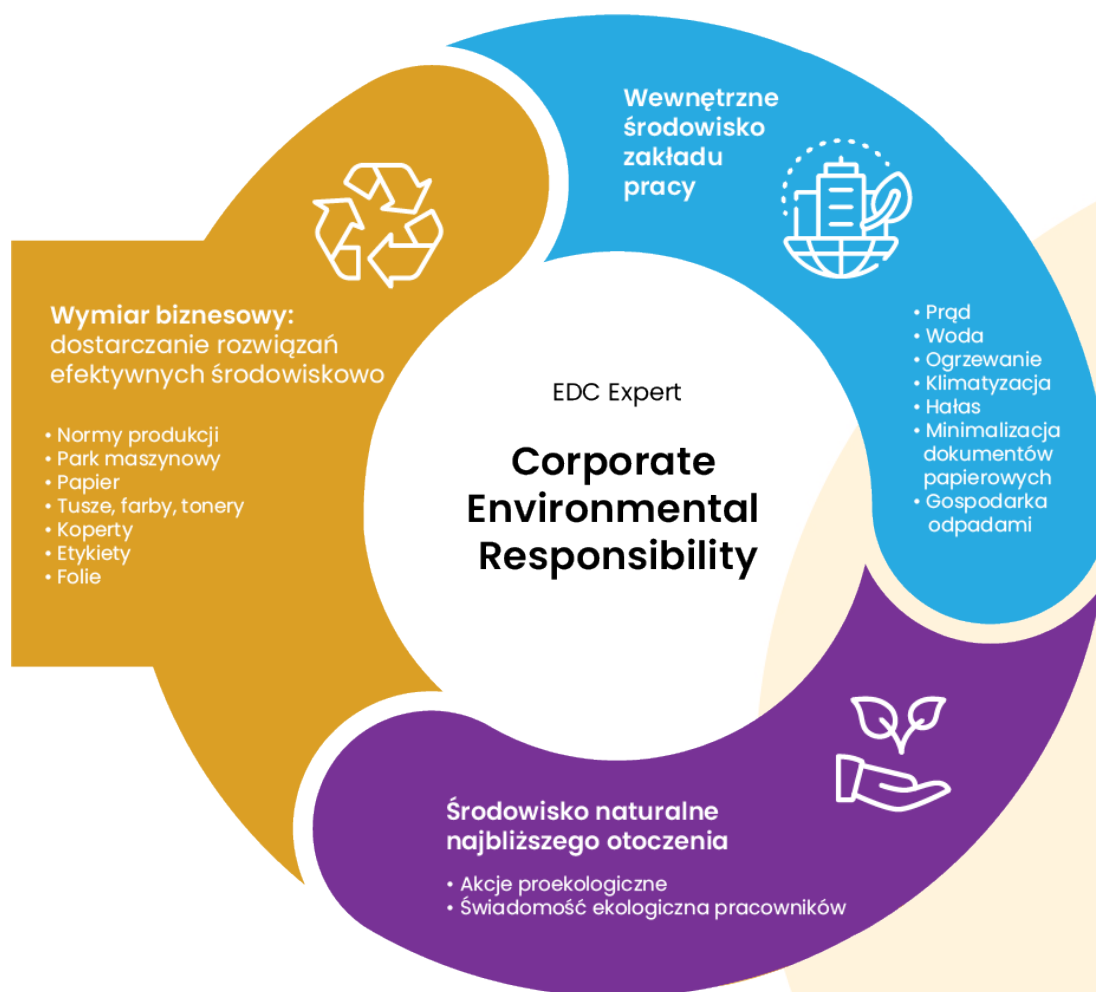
Wewnętrzne środowisko zakładu pracy

• Prąd
• Woda
• Ogrzewanie
• Klimatyzacja
• Hałas
• Minimalizacja dokumentów papierowych
• Gospodarka odpadami

Wymiar biznesowy: dostarczanie rozwiązań efektywnych środowiskowo

• Normy produkcji
• Park maszynowy
• Papier
• Tusze, farby, tonery
• Koperty
• Etykiety
• Folie

EDC Expert

Corporate Environmental Responsibility

Środowisko naturalne najbliższego otoczenia

• Akcje proekologiczne
• Świadomość ekologiczna pracowników